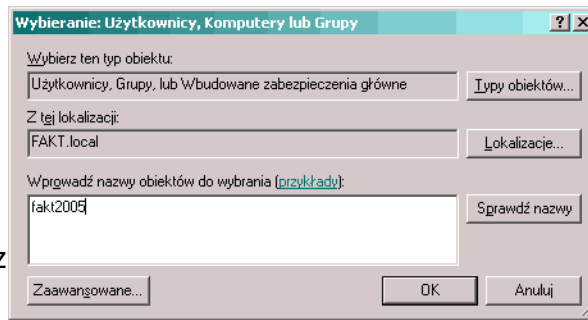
Wybieranie: Użytkownicy, Komputery lub Grupy

?
X

Wybierz ten typ obiektu:
Użytkownicy, Grupy, lub Wbudowane zabezpieczenia główne

Typy obiektów...

Z tej lokalizacji:
FAKT.local

Lokalizacje...

Wprowadź nazwy obiektów do wybrania (przykłady):
fakt2005

Sprawdź nazwy

z

Zaawansowane...

OK

Anuluj